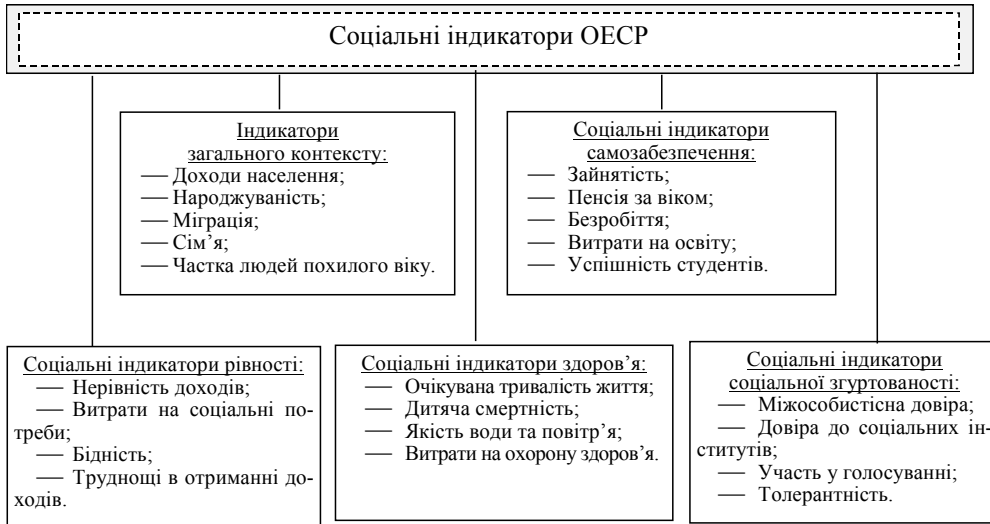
Соціальні індикатори ОЕСР

Індикатори загального контексту:
— Доходи населення;
— Народжуваність;
— Міграція;
— Сім'я;
— Частка людей похилого віку.

Соціальні індикатори самозабезпечення:
— Зайнятість;
— Пенсія за віком;
— Безробіття;
— Витрати на освіту;
— Успішність студентів.

Соціальні індикатори рівності:
— Нерівність доходів;
— Витрати на соціальні потреби;
— Бідність;
— Труднощі в отриманні доходів.

Соціальні індикатори здоров'я:
— Очікувана тривалість життя;
— Дитяча смертність;
— Якість води та повітр'я;
— Витрати на охорону здоров'я.

Соціальні індикатори соціальної згуртованості:
— Міжособистісна довіра;
— Довіра до соціальних інститутів;
— Участь у голосуванні;
— Толерантність.